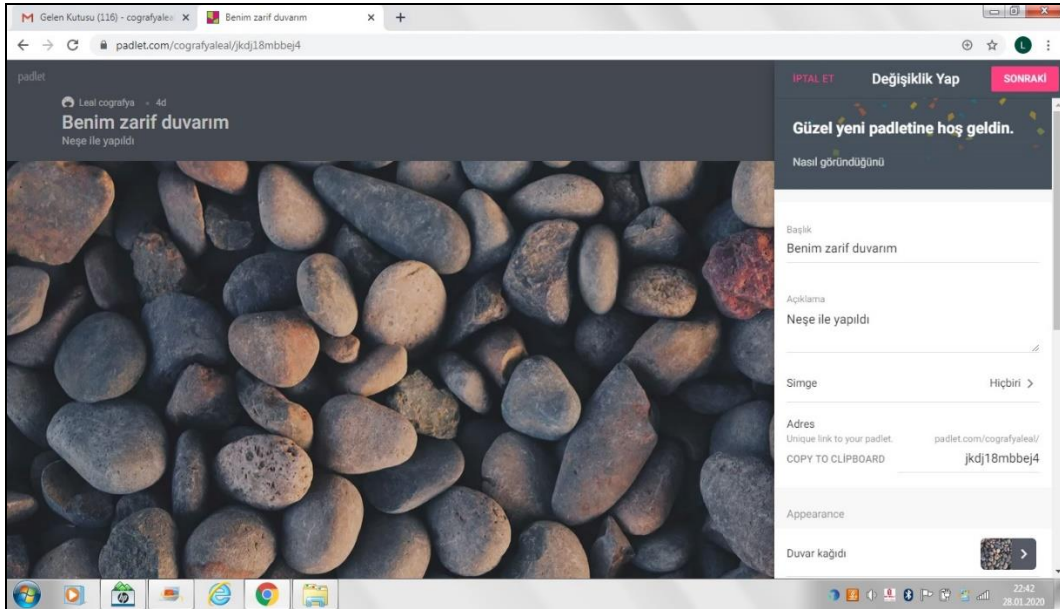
M Gelen Kutusu (116) - cografyalea ×
Benim zarif duvarım ×
+

padlet.com/cografyaleal/jkdj18mbbej4

L

padlet

Leal cografya · 4d
Benim zarif duvarım
Neşe ile yapıldı

İPTAL ET
Değişiklik Yap
SONRAKİ

Güzel yeni padletine hoş geldin.
Nasıl göründüğünü

Başlık
Benim zarif duvarım

Açıklama
Neşe ile yapıldı

Simge
Hiçbiri >

Adres
Unique link to your padlet.
padlet.com/cografyaleal/
COPY TO CLIPBOARD
jkdj18mbbej4

Appearance

Duvar kağıdı

22:42
28.01.2020